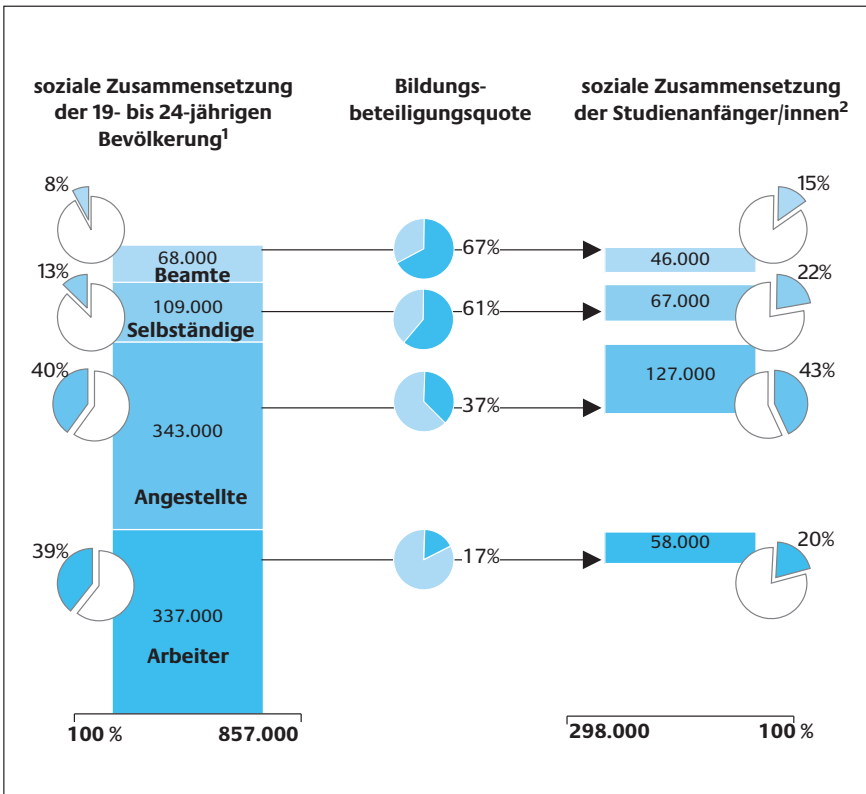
soziale Zusammensetzung der 19- bis 24-jährigen Bevölkerung$^1$

Bildungsbeteiligungsquote

soziale Zusammensetzung der Studienanfänger/innen$^2$

8%

68.000
Beamte

67%

46.000

15%

13%

109.000
Selbständige

61%

67.000

22%

40%

343.000

Angestellte

37%

127.000

43%

39%

337.000

Arbeiter

17%

58.000

20%

100 %
857.000

298.000
100 %